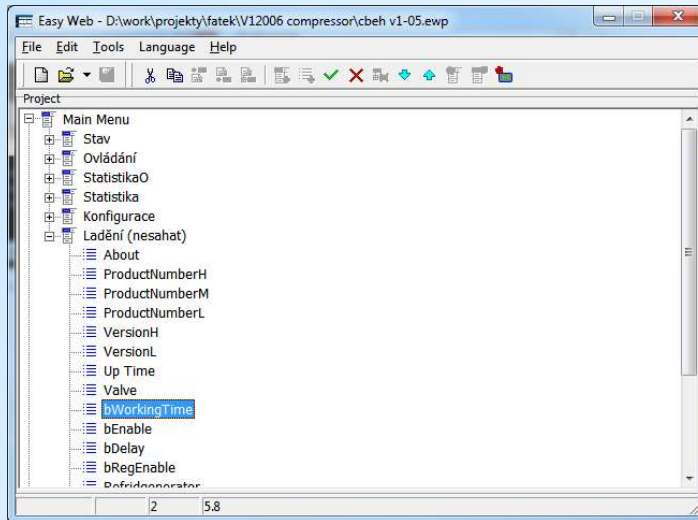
Easy Web - D:\work\projekty\fatek\V12006 compressor\cbeh v1-05.ewp

File Edit Tools Language Help

Project

Main Menu
Stav
Ovládání
StatistikaO
Statistika
Konfigurace
Ladění (nesahat)
About
ProductNumberH
ProductNumberM
ProductNumberL
VersionH
VersionL
Up Time
Valve
bWorkingTime
bEnable
bDelay
bRegEnable
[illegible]

2 5.8